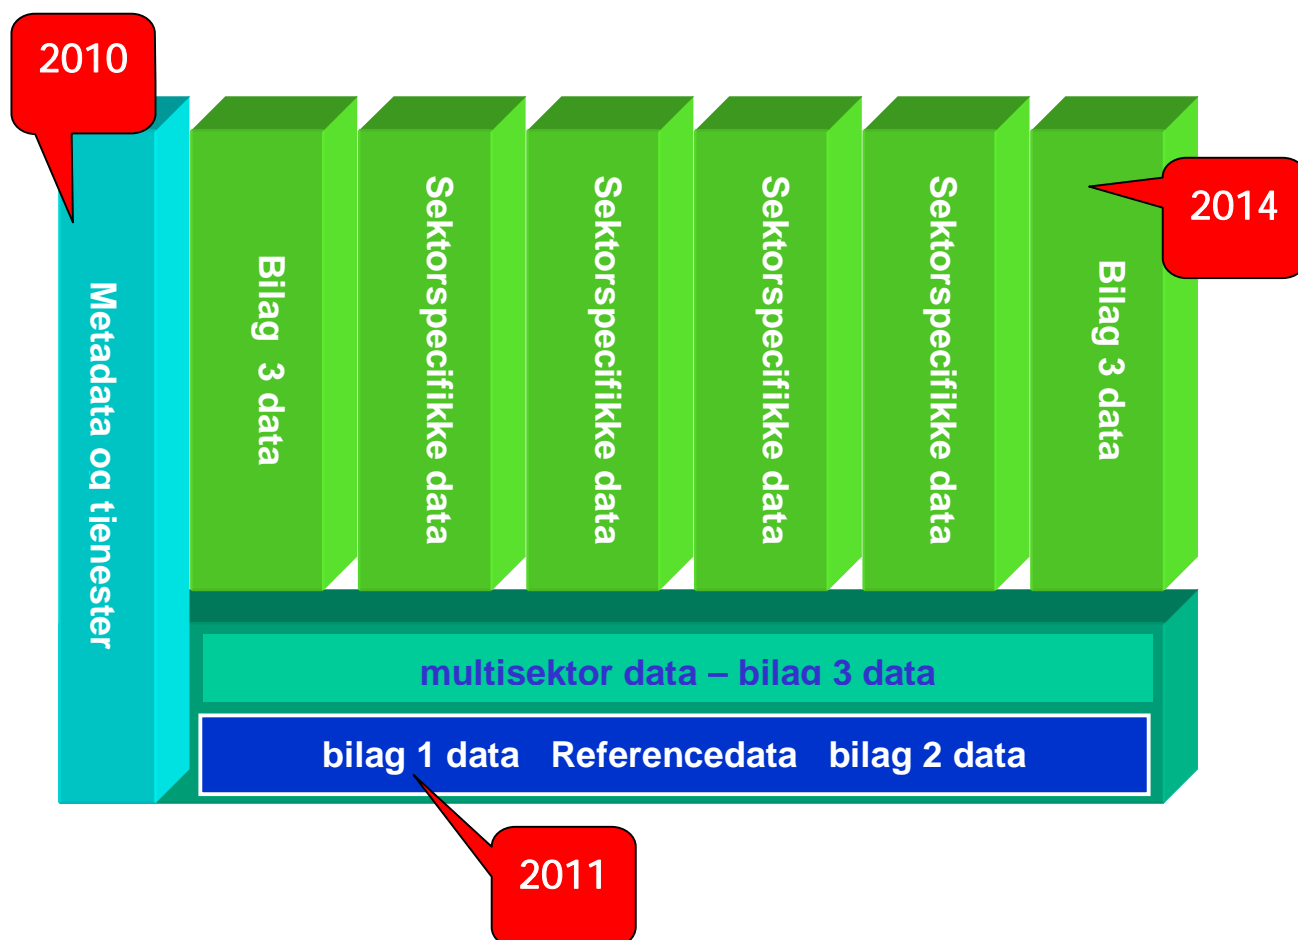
2010

Metadata og tienester

Bilag 3 data

Sektorspecifikke data

Sektorspecifikke data

Sektorspecifikke data

Sektorspecifikke data

Bilag 3 data

2014

multisektor data – bilag 3 data

bilag 1 data Referencedata bilag 2 data

2011